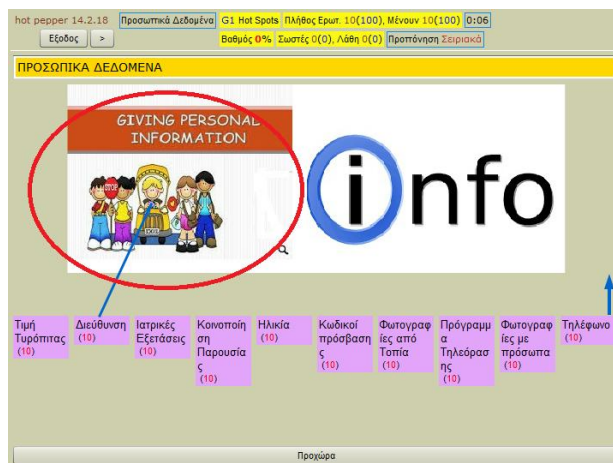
hot pepper 14.2.18 Προσωπικά Δεδομένα G1 Hot Spots Πλήθος Ερωτ. 10(100), Μένουν 10(100) 0:06

Εξοδος >

Βαθμός 0% Σωστές 0(0), Λάθη 0(0) Προπόνηση Σειριακά

ΠΡΟΣΩΠΙΚΑ ΔΕΔΟΜΕΝΑ

GIVING PERSONAL INFORMATION

STOP

info

Τιμή Τυρόπιτας (10)

Διεύθυνση (10)

Ιατρικές Εξετάσεις (10)

Κοινοποίηση Παρουσίας (10)

Ηλικία (10)

Κωδικοί πρόσβασης (10)

Φωτογραφίες από Τοπία (10)

Πρόγραμμα Τηλεόρασης (10)

Φωτογραφίες με πρόσωπα (10)

Τηλέφωνο (10)

Προχώρα